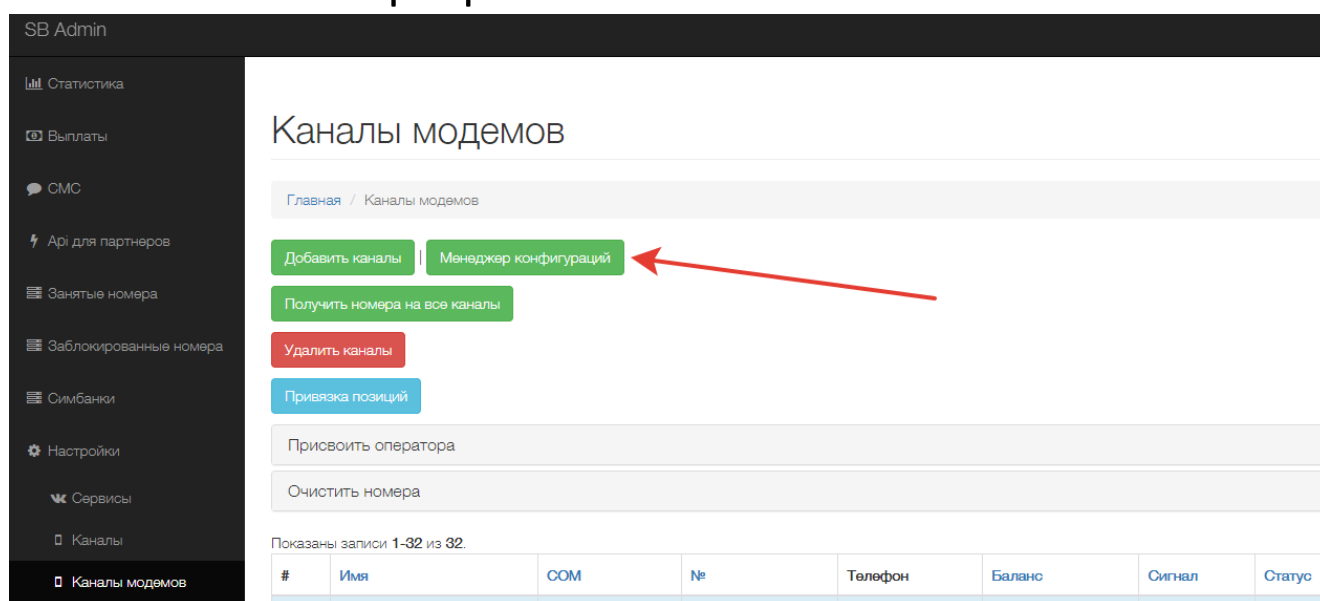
SB Admin

Статистика

Выплаты

СМС

Api для партнеров

Занятые номера

Заблокированные номера

Симбанки

Настройки

Сервисы

Каналы

Каналы модемов

Каналы модемов

Главная / Каналы модемов

Добавить каналы | Менеджер конфигураций

Получить номера на все каналы

Удалить каналы

Привязка позиций

Присвоить оператора

Очистить номера

Показаны записи 1-32 из 32.

| # | Имя | COM | № | Телефон | Баланс | Сигнал | Статус |
|---|---|---|---|---|---|---|---|